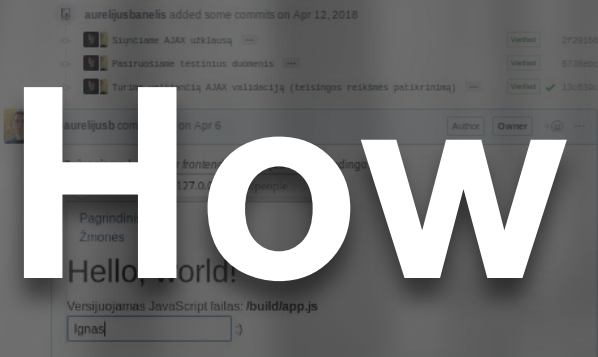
aurelijusbanelis added some commits on Apr 12, 2018

Siunčiame AJAX užklausą ... Verified 2f2018

Pasiruošiame testinius duomenis ... Verified 873b

Turim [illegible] AJAX validaciją (teisingos reikšmės patikrinimą) ... Verified 13c5

aurelijusb comm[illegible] on Apr 6 Author Owner

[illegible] frontend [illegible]

127.0.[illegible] people

Pagrindinis

Žmones

Hello, World!

Versijuojamas JavaScript failas: /build/app.js

Ignas :)

How